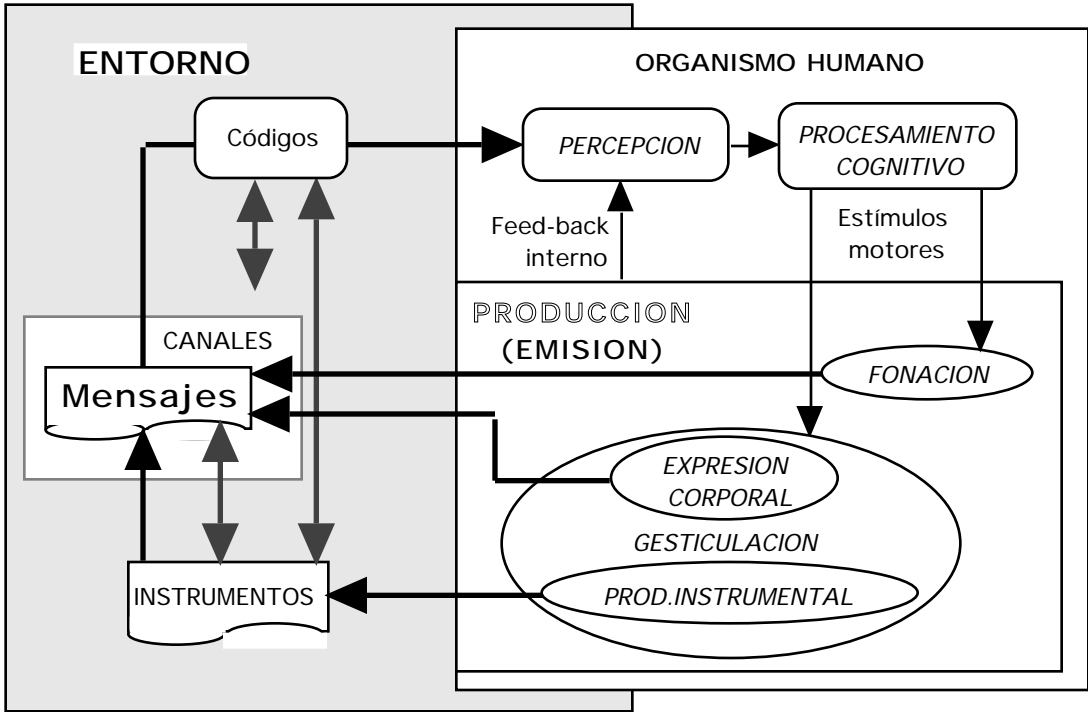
ENTORNO

ORGANISMO HUMANO

Códigos

PERCEPCION

PROCESAMIENTO COGNITIVO

Feed-back interno

Estímulos motores

PRODUCCION (EMISION)

CANALES

Mensajes

FONACION

EXPRESION CORPORAL

GESTICULACION

INSTRUMENTOS

PROD.INSTRUMENTAL